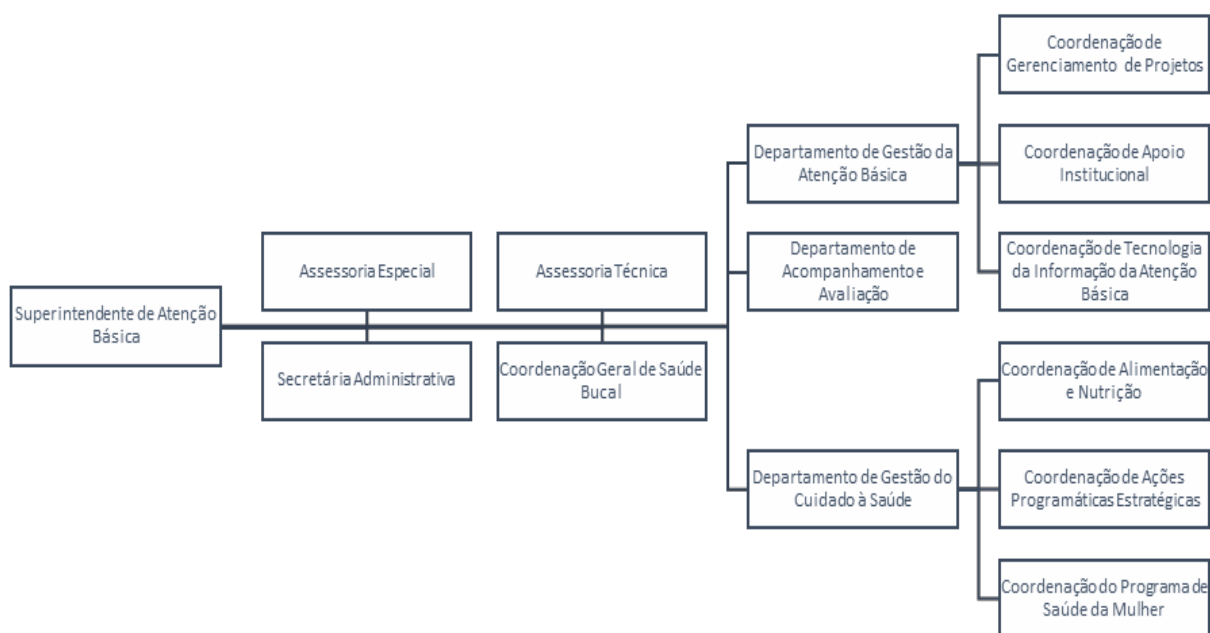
Superintendente de Atenção Básica

Assessoria Especial

Secretária Administrativa

Assessoria Técnica

Coordenação Geral de Saúde Bucal

Departamento de Gestão da Atenção Básica

Departamento de Acompanhamento e Avaliação

Departamento de Gestão do Cuidado à Saúde

Coordenação de Gerenciamento de Projetos

Coordenação de Apoio Institucional

Coordenação de Tecnologia da Informação da Atenção Básica

Coordenação de Alimentação e Nutrição

Coordenação de Ações Programáticas Estratégicas

Coordenação do Programa de Saúde da Mulher